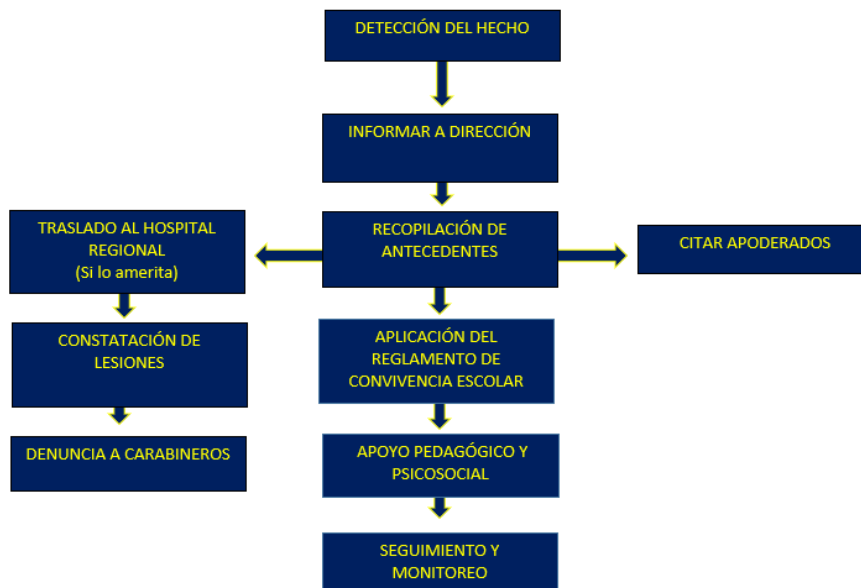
DETECCIÓN DEL HECHO

INFORMAR A DIRECCIÓN

TRASLADO AL HOSPITAL REGIONAL (Si lo amerita)

RECOPILACIÓN DE ANTECEDENTES

CITAR APODERADOS

CONSTATACIÓN DE LESIONES

APLICACIÓN DEL REGLAMENTO DE CONVIVENCIA ESCOLAR

DENUNCIA A CARABINEROS

APOYO PEDAGÓGICO Y PSICOSOCIAL

SEGUIMIENTO Y MONITOREO